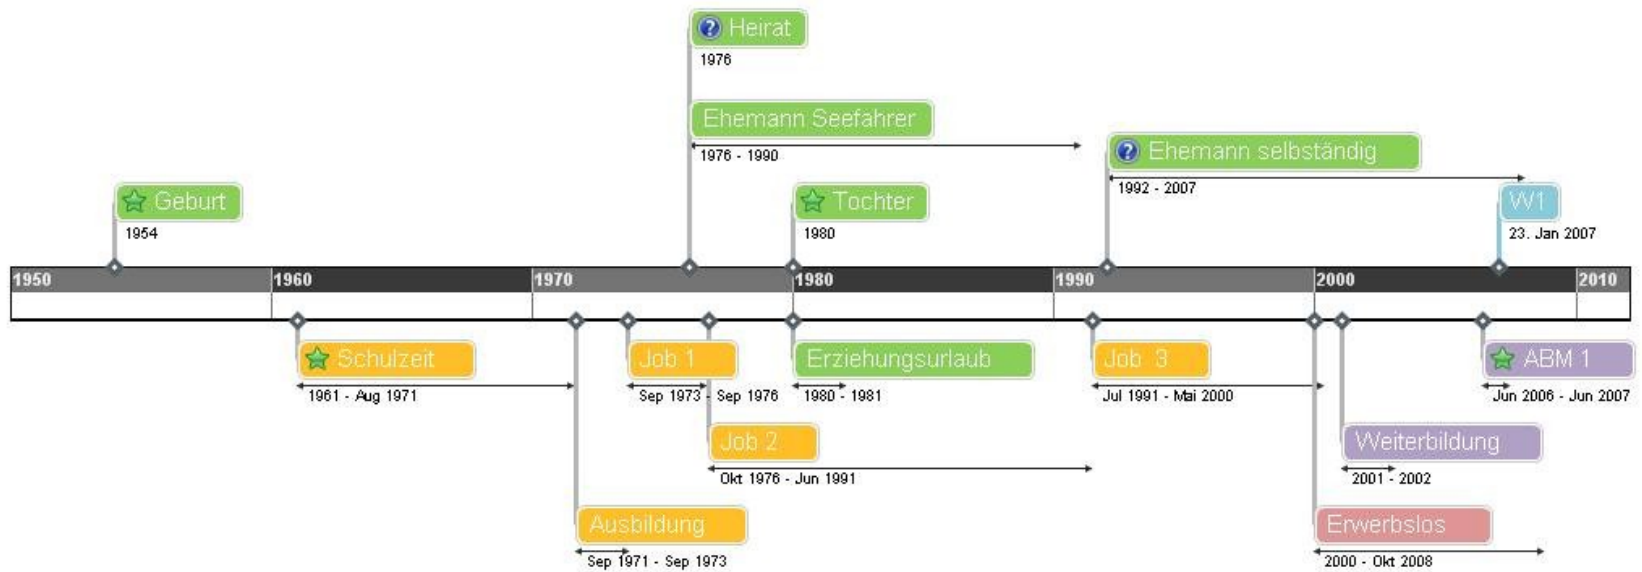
Heirat
1976

Ehemann Seefahrer
1976 - 1990

Ehemann selbständig
1992 - 2007

Geburt
1954

Tochter
1980

W1
23. Jan 2007

1950
1960
1970
1980
1990
2000
2010

Schulzeit
1961 - Aug 1971

Job 1
Sep 1973 - Sep 1976

Erziehungsurlaub
1980 - 1981

Job 3
Jul 1991 - Mai 2000

ABM 1
Jun 2006 - Jun 2007

Job 2
Okt 1976 - Jun 1991

Weiterbildung
2001 - 2002

Ausbildung
Sep 1971 - Sep 1973

Erwerbslos
2000 - Okt 2008